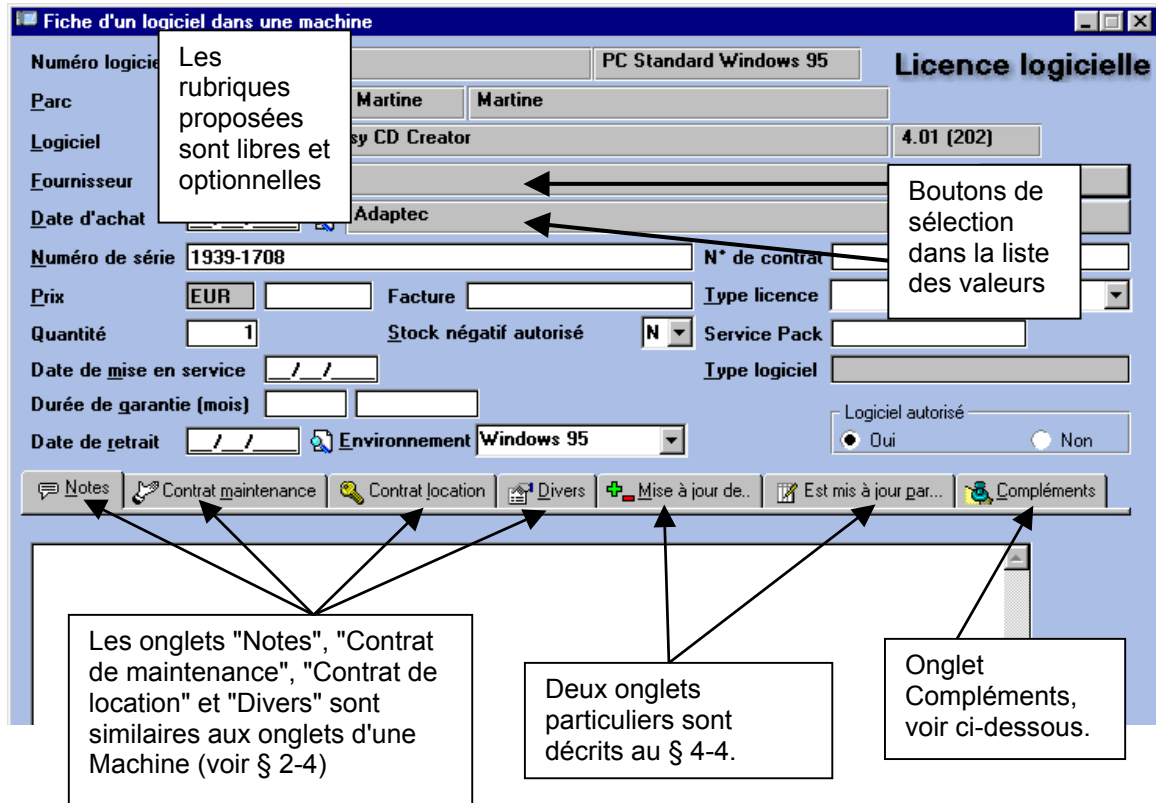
Fiche d'un logiciel dans une machine

Numéro logicie

Les rubriques proposées sont libres et optionnelles

PC Standard Windows 95

Licence logicielle

Parc

Martine

Martine

Logiciel

sy CD Creator

4.01 (202)

Fournisseur

Boutons de sélection dans la liste des valeurs

Date d'achat

Adaptec

Numéro de série

1939-1708

N° de contrat

Prix

EUR

Facture

Type licence

Quantité

1

Stock négatif autorisé

N

Service Pack

Date de mise en service

__/__/____

Type logiciel

Durée de garantie (mois)

Logiciel autorisé

Oui

Non

Date de retrait

__/__/____

Environnement

Windows 95

Notes

Contrat maintenance

Contrat location

Divers

Mise à jour de..

Est mis à jour par...

Compléments

Les onglets "Notes", "Contrat de maintenance", "Contrat de location" et "Divers" sont similaires aux onglets d'une Machine (voir § 2-4)

Deux onglets particuliers sont décrits au § 4-4.

Onglet Compléments, voir ci-dessous.